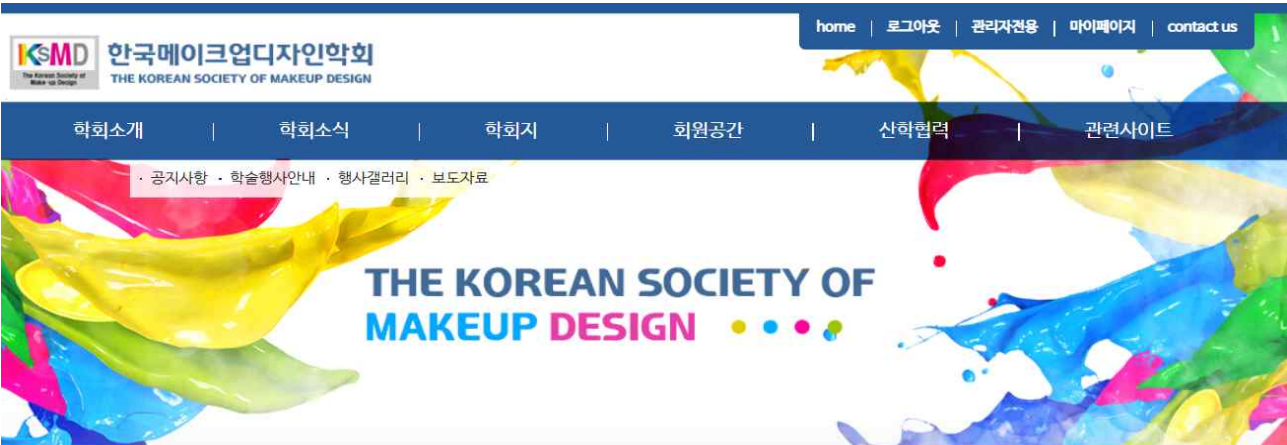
home | 로그아웃 | 관리자전용 | 마이페이지 | contact us

KSMD The Korean Society of Make-up Design

한국메이크업디자인학회
THE KOREAN SOCIETY OF MAKEUP DESIGN

학회소개 | 학회소식 | 학회지 | 회원공간 | 산학협력 | 관련사이트

· 공지사항 · 학술행사안내 · 행사갤러리 · 보도자료

THE KOREAN SOCIETY OF
MAKEUP DESIGN